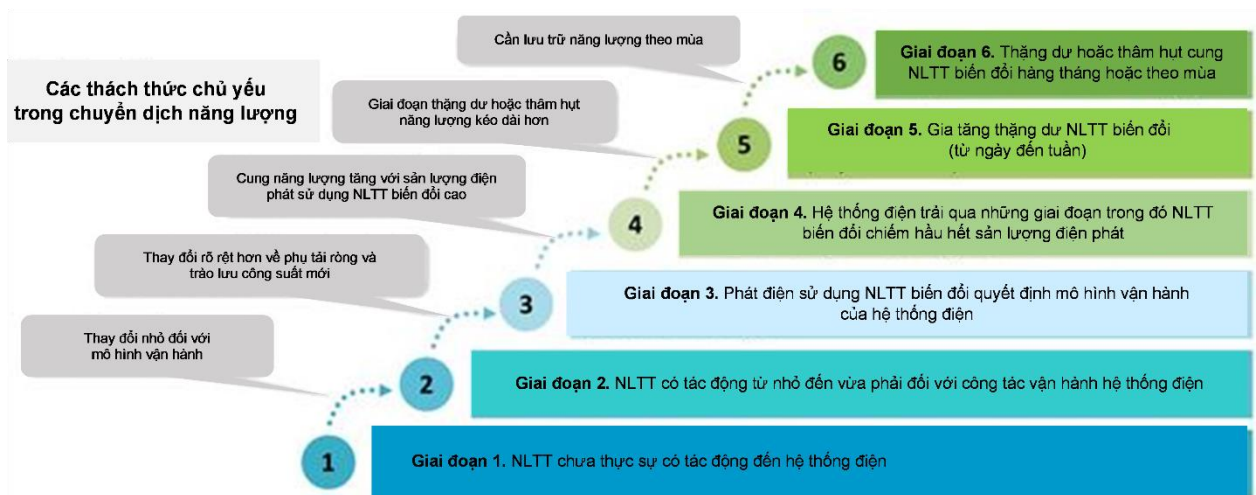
Các thách thức chủ yếu trong chuyển dịch năng lượng

Cần lưu trữ năng lượng theo mùa

6

Giai đoạn 6. Thặng dư hoặc thâm hụt cung NLTT biến đổi hàng tháng hoặc theo mùa

Giai đoạn thặng dư hoặc thâm hụt năng lượng kéo dài hơn

5

Giai đoạn 5. Gia tăng thặng dư NLTT biến đổi (từ ngày đến tuần)

Cung năng lượng tăng với sản lượng điện phát sử dụng NLTT biến đổi cao

4

Giai đoạn 4. Hệ thống điện trải qua những giai đoạn trong đó NLTT biến đổi chiếm hầu hết sản lượng điện phát

Thay đổi rõ rệt hơn về phụ tải ròng và trào lưu công suất mới

3

Giai đoạn 3. Phát điện sử dụng NLTT biến đổi quyết định mô hình vận hành của hệ thống điện

Thay đổi nhỏ đối với mô hình vận hành

2

Giai đoạn 2. NLTT có tác động từ nhỏ đến vừa phải đối với công tác vận hành hệ thống điện

1

Giai đoạn 1. NLTT chưa thực sự có tác động đến hệ thống điện